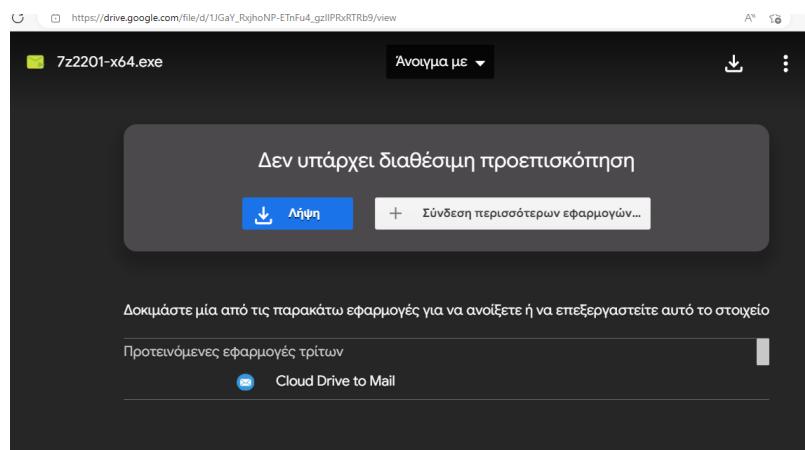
https://drive.google.com/file/d/1JGaY_RxjhoNP-ETnFu4_gzlIPRxRTRb9/view

7z2201-x64.exe

Άνοιγμα με

Δεν υπάρχει διαθέσιμη προεπισκόπηση

Λήψη

Σύνδεση περισσότερων εφαρμογών...

Δοκιμάστε μία από τις παρακάτω εφαρμογές για να ανοίξετε ή να επεξεργαστείτε αυτό το στοιχείο

Προτεινόμενες εφαρμογές τρίτων

Cloud Drive to Mail